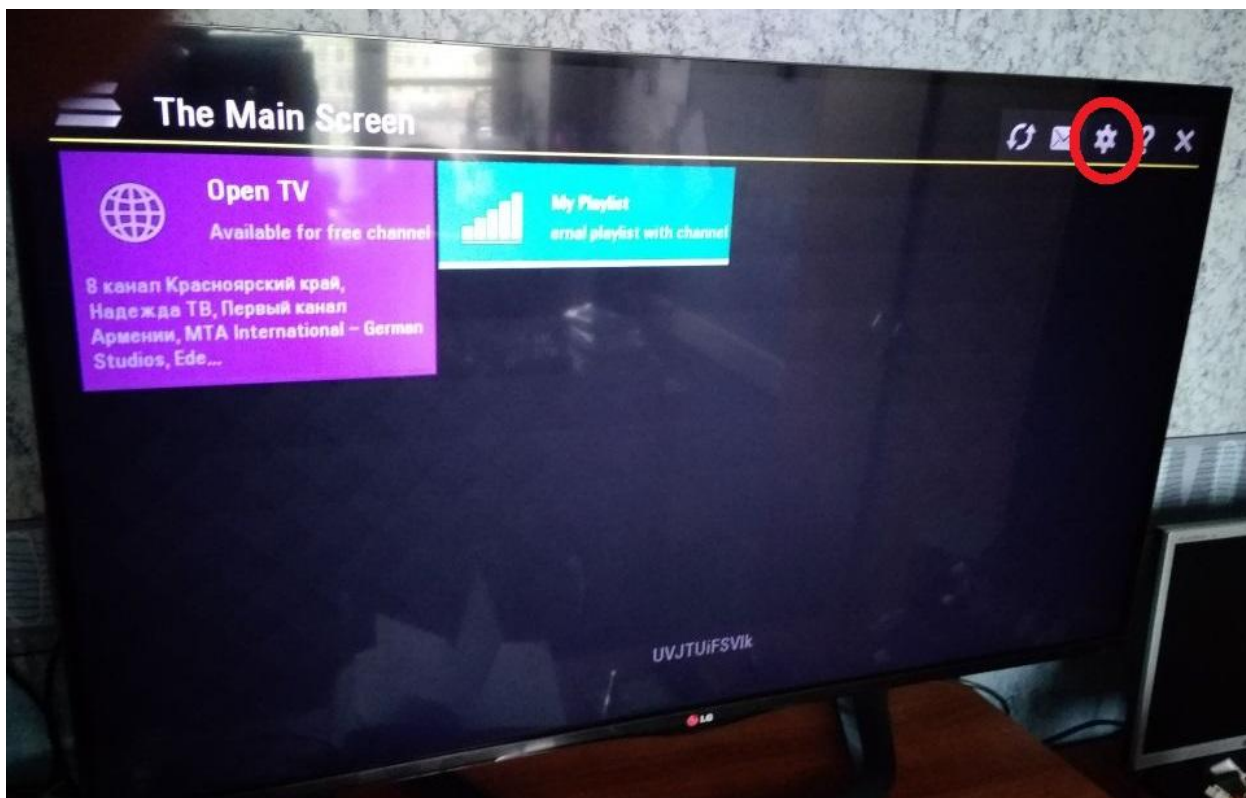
The Main Screen

Open TV

Available for free channel

8 канал Красноярский край, Надежда ТВ, Первый канал Армении, MTA International – German Studios, Ede...

My Playlist

ernal playlist with channel

UVJTUiFSVlk

LG